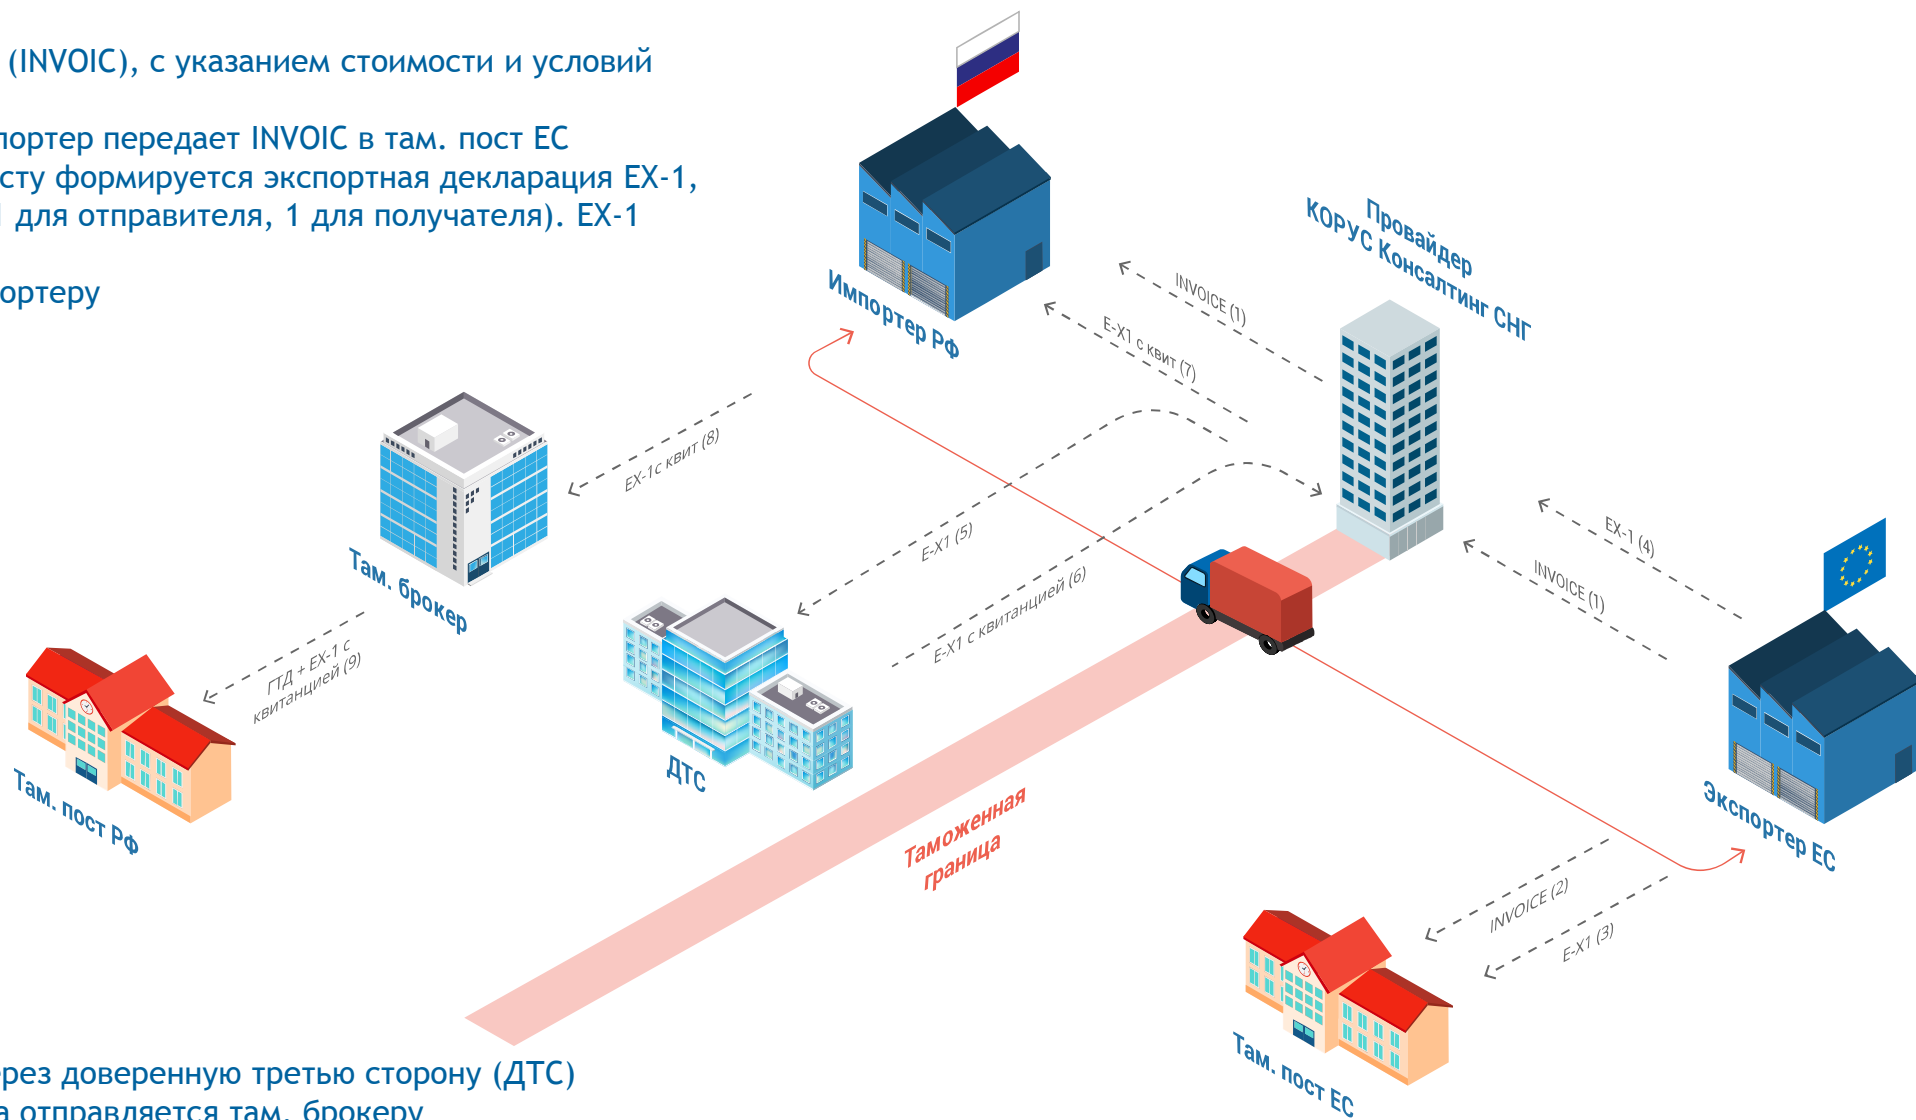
(INVOIC), с указанием стоимости и условий

портер передает INVOIC в там. пост ЕС
сту формируется экспортная декларация EX-1,
 для отправителя, 1 для получателя). EX-1

ортеру

Импортер РФ

Провайдер
КОРУС Консалтинг СНГ

INVOICE (1)

E-X1 с квит (7)

EX-1с квит (8)

Там. брокер

E-X1 (5)

E-X1 с квитанцией (6)

EX-1 (4)

INVOICE (1)

ГТД + EX-1 с квитанцией (9)

ДТС

Там. пост РФ

Таможенная граница

Экспортер ЕС

INVOICE (2)

E-X1 (3)

Там. пост ЕС

рез доверенную третью сторону (ДТС)
а отправляется там. брокеру